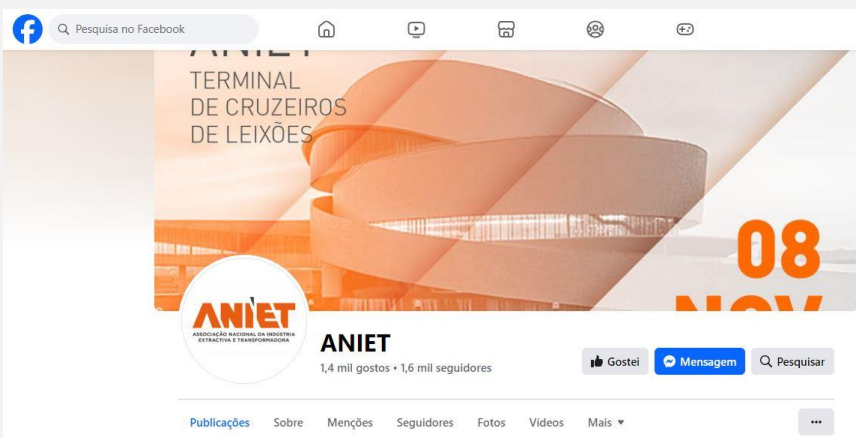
Pesquisa no Facebook

ANIET
TERMINAL
DE CRUZEIROS
DE LEIXÕES

08
NOV

ANIET
ASSOCIAÇÃO NACIONAL DA INDÚSTRIA EXTRACTIVA E TRANSFORMADORA

ANIET
1,4 mil gostos • 1,6 mil seguidores

Gostei
Mensagem
Pesquisar

Publicações
Sobre
Menções
Seguidores
Fotos
Vídeos
Mais
...